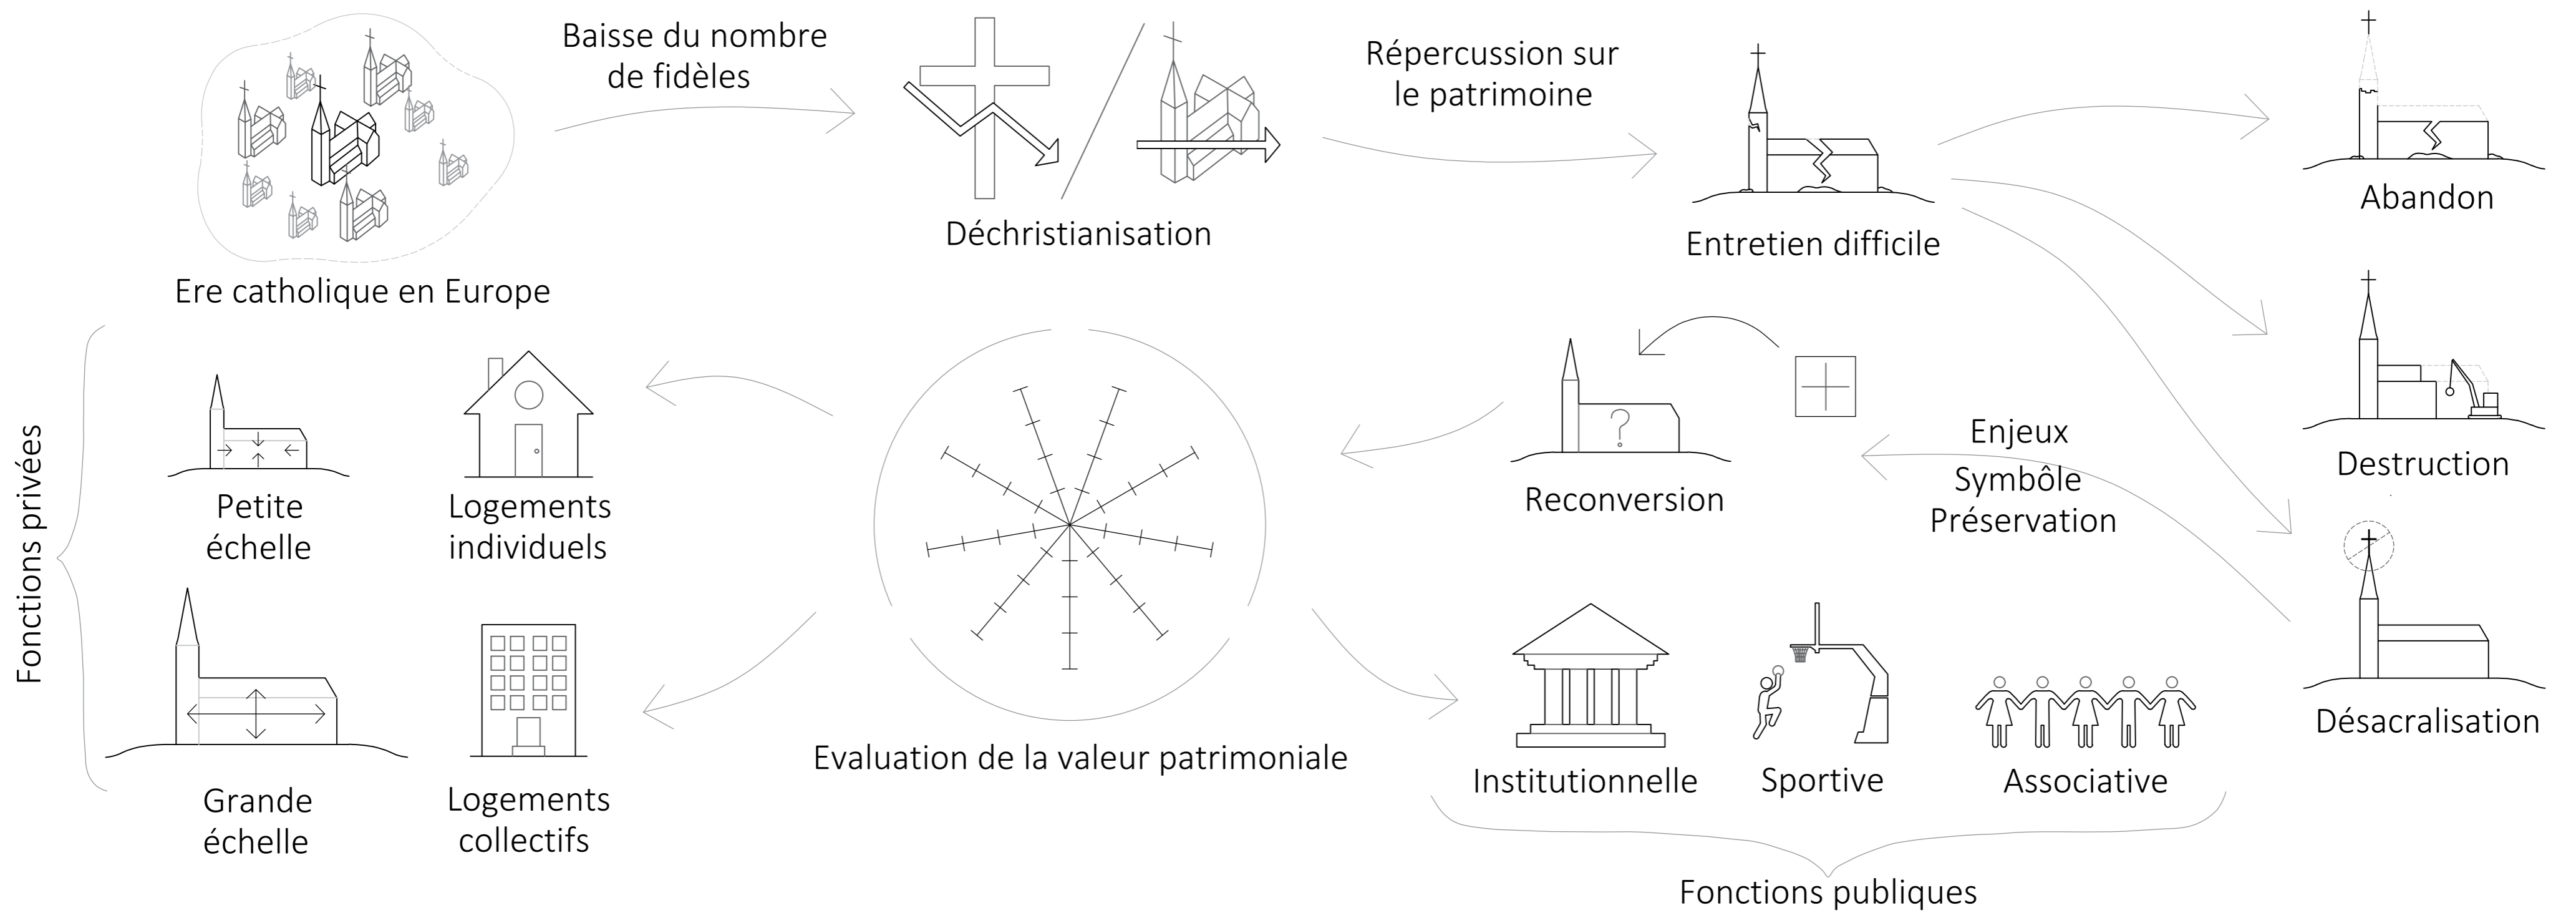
Ere catholique en Europe

Baisse du nombre de fidèles

Déchristianisation

Répercussion sur le patrimoine

Entretien difficile

Abandon

Destruction

Désacralisation

Enjeux
Symbôle
Préservation

Reconversion

Evaluation de la valeur patrimoniale

Fonctions privées

Petite échelle

Logements individuels

Grande échelle

Logements collectifs

Institutionnelle

Sportive

Associative

Fonctions publiques